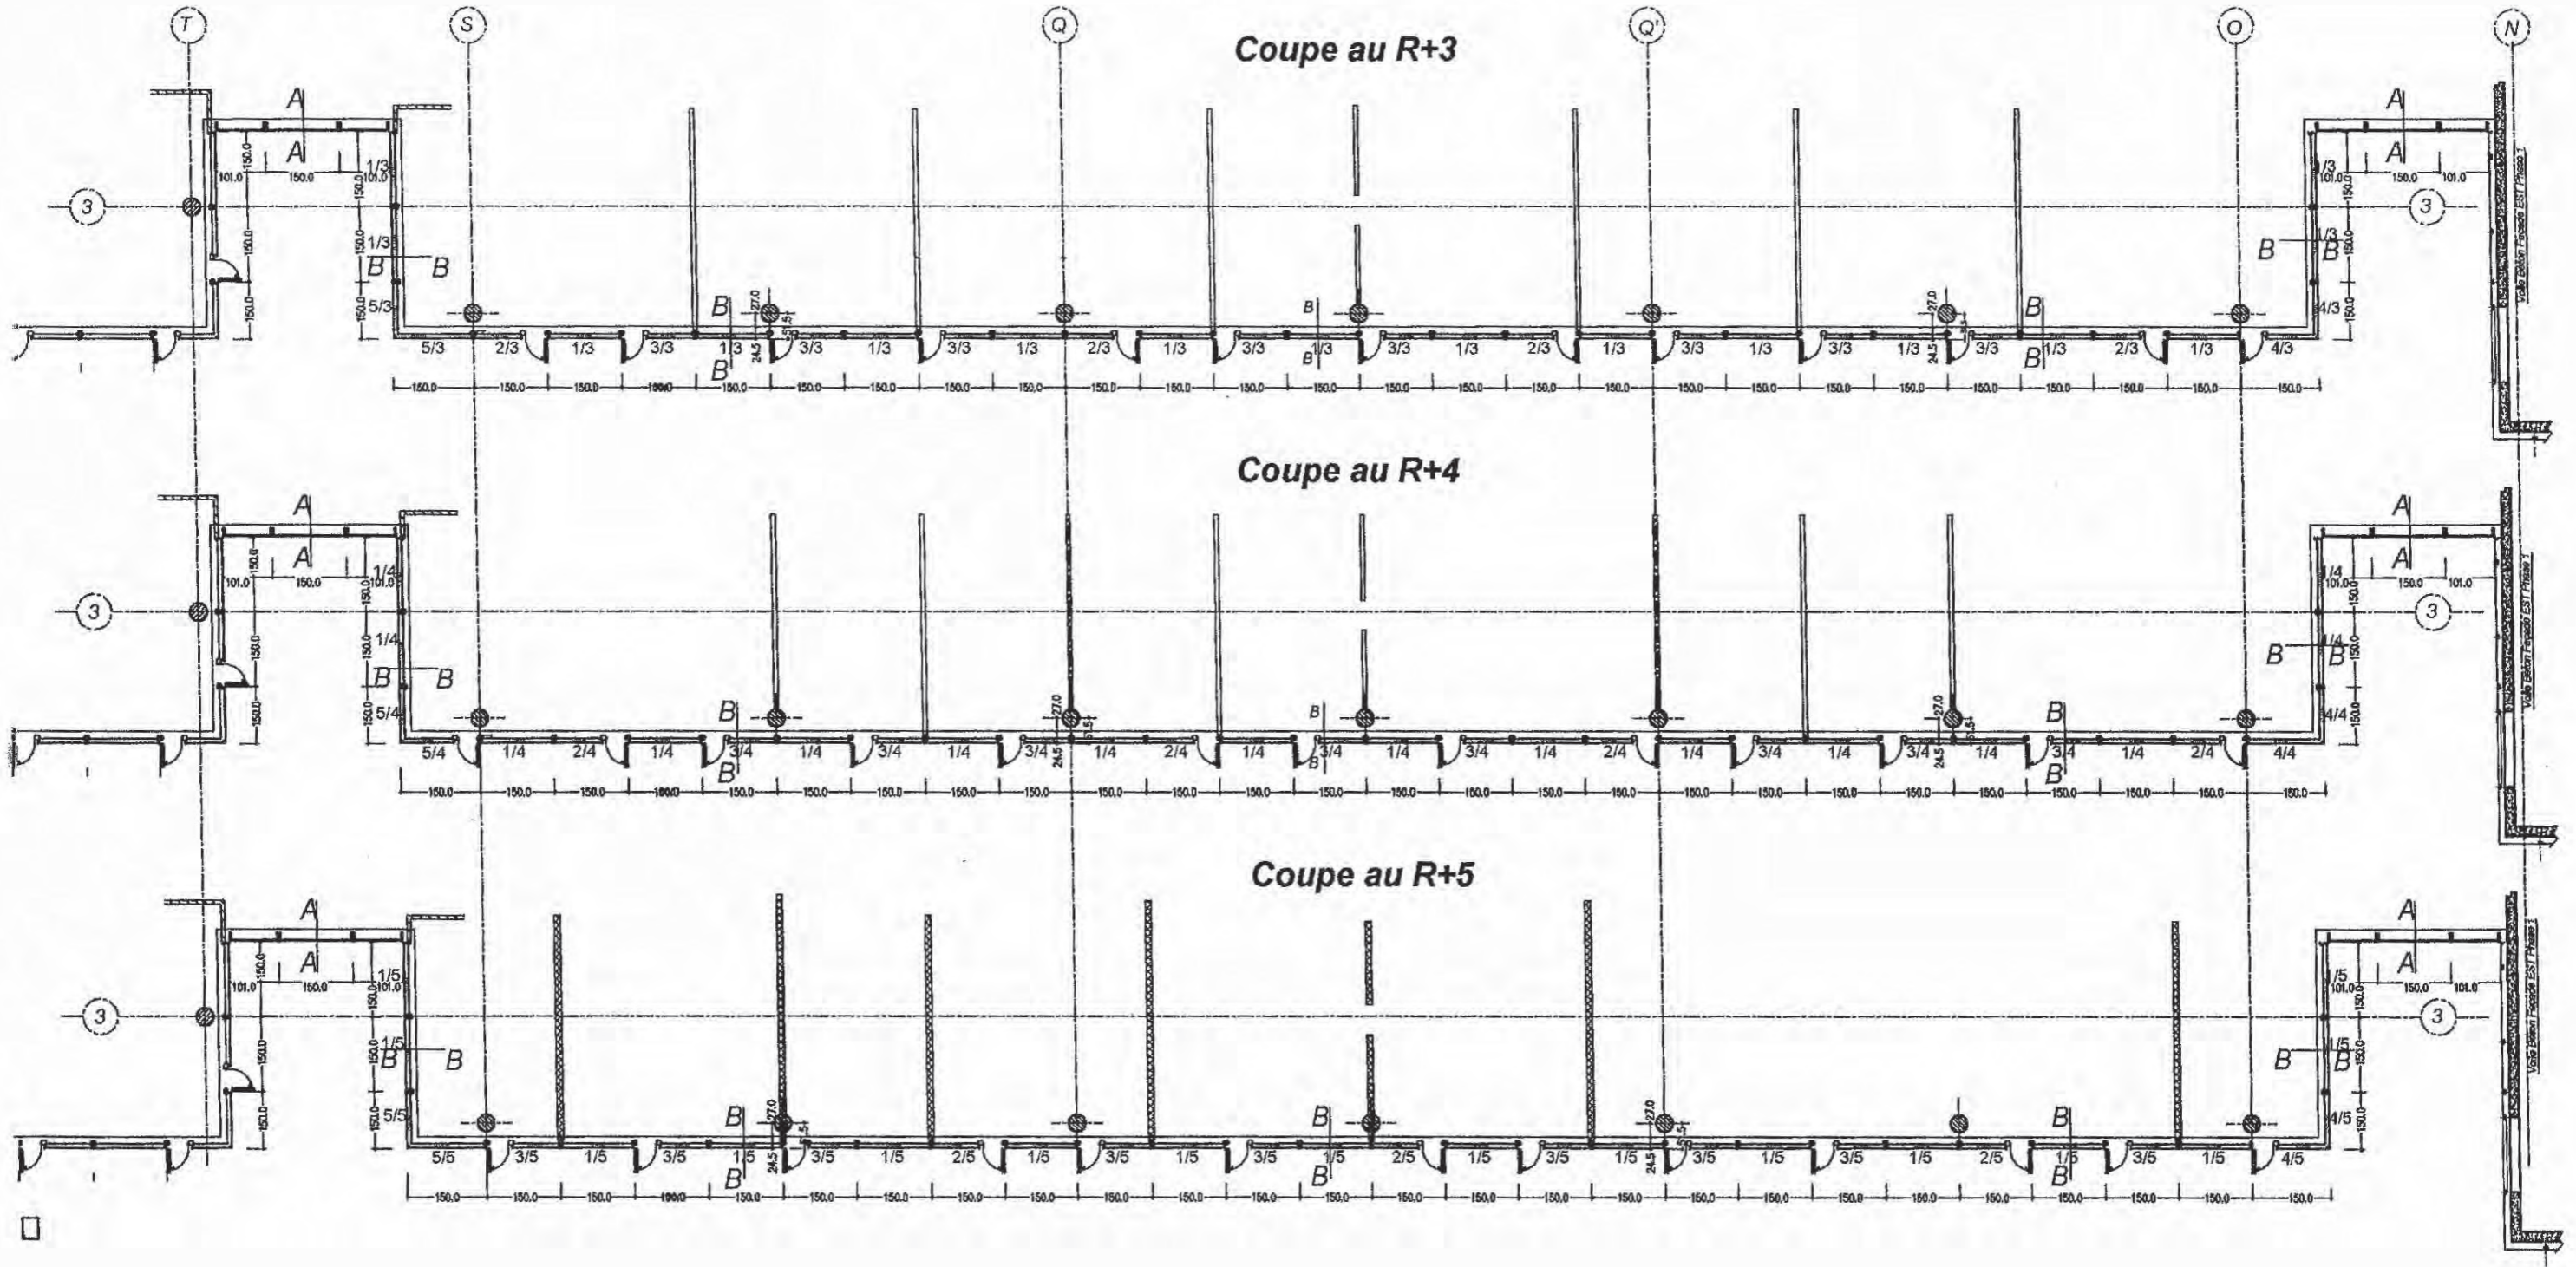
T S Q Q' O N

Coupe au R+3

A
A
1/3
101.0 150.0 150.0 101.0
150.0
3
1/3
B B
5/3
150.0
B
27.0
24.5
B
B
27.0
24.5
B
B
A
A
1/3
101.0 150.0 101.0
3
1/3
B B
4/3
150.0
Voile Béton Façade EST Phase 1

5/3 2/3 1/3 3/3 1/3 3/3 1/3 3/3 1/3 2/3 1/3 3/3 1/3 3/3 1/3 2/3 1/3 3/3 1/3 3/3 1/3 3/3 1/3 2/3 1/3 4/3

150.0 150.0 150.0 150.0 150.0 150.0 150.0 150.0 150.0 150.0 150.0 150.0 150.0 150.0 150.0 150.0 150.0 150.0 150.0 150.0 150.0 150.0 150.0 150.0 150.0 150.0

Coupe au R+4

A
A
1/4
101.0 150.0 150.0
3
1/4
B B
5/4
B
B
27.0
24.5
B
B
27.0
24.5
B
B
A
A
1/4
101.0 150.0 101.0
3
1/4
B B
4/4
Voile Béton Façade EST Phase 1

5/4 1/4 2/4 1/4 3/4 1/4 3/4 1/4 3/4 1/4 2/4 1/4 3/4 1/4 3/4 1/4 2/4 1/4 3/4 1/4 3/4 1/4 3/4 1/4 2/4 4/4

150.0 150.0 150.0 150.0 150.0 150.0 150.0 150.0 150.0 150.0 150.0 150.0 150.0 150.0 150.0 150.0 150.0 150.0 150.0 150.0 150.0 150.0 150.0 150.0 150.0 150.0

Coupe au R+5

A
A
1/5
101.0 150.0 101.0
3
1/5
B B
5/5
B
27.0
24.5
B
B
B
27.0
24.5
B
B
A
A
1/5
101.0 150.0 101.0
3
1/5
B B
4/5
Voile Béton Façade EST Phase 1

5/5 3/5 1/5 3/5 1/5 3/5 1/5 2/5 1/5 3/5 1/5 3/5 1/5 2/5 1/5 3/5 1/5 3/5 1/5 3/5 1/5 2/5 1/5 3/5 1/5 4/5

150.0 150.0 150.0 150.0 150.0 150.0 150.0 150.0 150.0 150.0 150.0 150.0 150.0 150.0 150.0 150.0 150.0 150.0 150.0 150.0 150.0 150.0 150.0 150.0 150.0 150.0